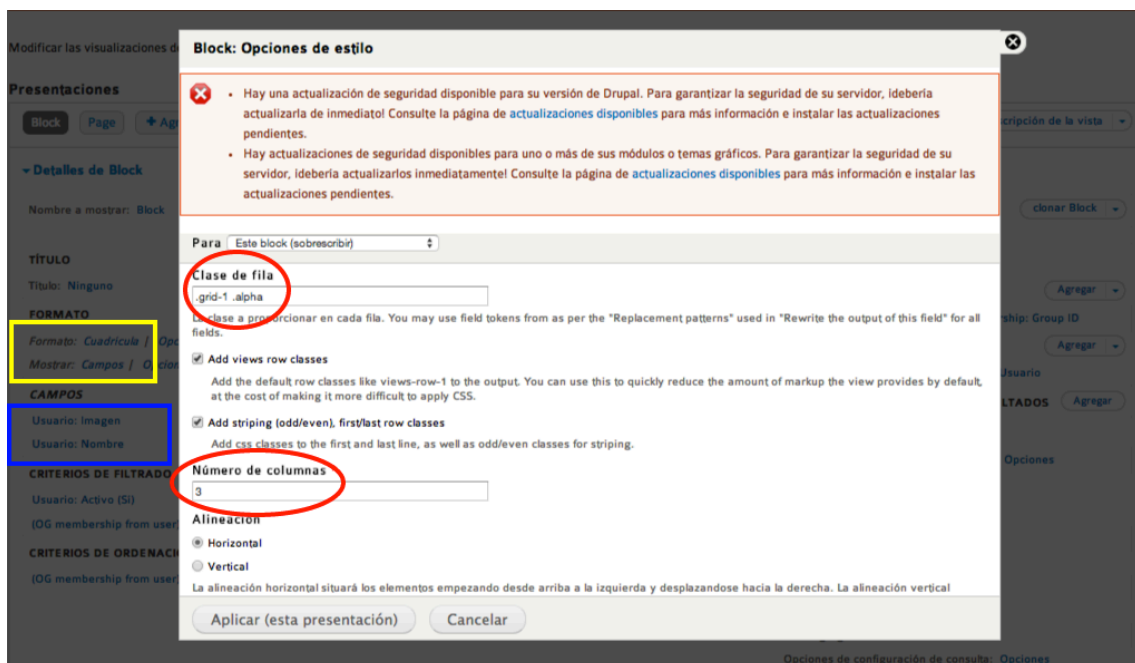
Modificar las visualizaciones d

Presentaciones

Block Page + Ag

▾ Detalles de Block

Nombre a mostrar: Block

TÍTULO

Título: Ninguno

FORMATO

Formato: Cuadrícula | Opc

Mostrar: Campos | Opcio

CAMPOS

Usuario: Imagen

Usuario: Nombre

CRITERIOS DE FILTRADO

Usuario: Activo (Sí)

(OG membership from user

CRITERIOS DE ORDENACI

(OG membership from user

Block: Opciones de estilo

• Hay una actualización de seguridad disponible para su versión de Drupal. Para garantizar la seguridad de su servidor, ¡debería actualizarla de inmediato! Consulte la página de actualizaciones disponibles para más información e instalar las actualizaciones pendientes.

• Hay actualizaciones de seguridad disponibles para uno o más de sus módulos o temas gráficos. Para garantizar la seguridad de su servidor, ¡debería actualizarlos inmediatamente! Consulte la página de actualizaciones disponibles para más información e instalar las actualizaciones pendientes.

Para Este block (sobrescribir)

Clase de fila

.grid-1 .alpha

La clase a proporcionar en cada fila. You may use field tokens from as per the "Replacement patterns" used in "Rewrite the output of this field" for all fields.

Add views row classes

Add the default row classes like views-row-1 to the output. You can use this to quickly reduce the amount of markup the view provides by default, at the cost of making it more difficult to apply CSS.

Add striping (odd/even), first/last row classes

Add css classes to the first and last line, as well as odd/even classes for striping.

Número de columnas

3

Alineación

Horizontal

Vertical

La alineación horizontal situará los elementos empezando desde arriba a la izquierda y desplazandose hacia la derecha. La alineación vertical

Aplicar (esta presentación) Cancelar

cripción de la vista

clonar Block

Agregar

rship: Group ID

Agregar

Usuario

LTADOS Agregar

Opciones

Opciones de configuración de consulta: Opciones